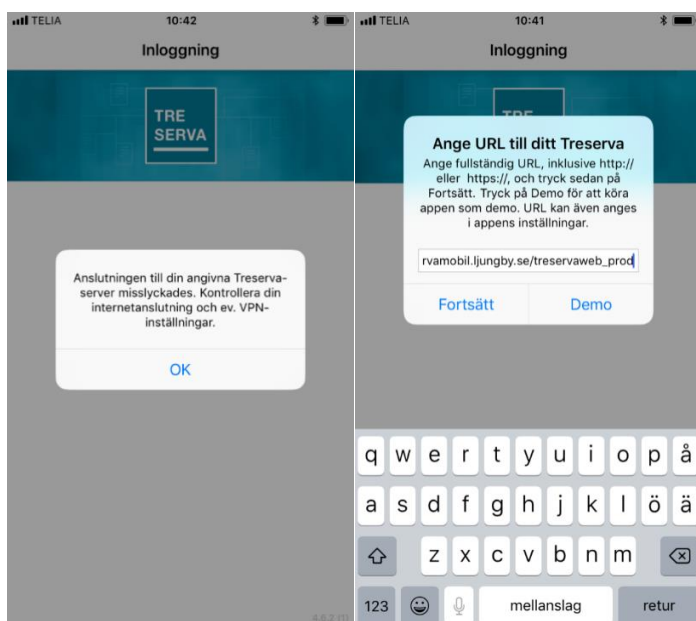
TELIA 10:42

Inloggning

TRE SERVA

Anslutningen till din angivna Treservaserver misslyckades. Kontrollera din internetanslutning och ev. VPN-inställningar.

OK

4.6.2 (1)

TELIA 10:41

Inloggning

TRE

Ange URL till ditt Treserva

Ange fullständig URL, inklusive http:// eller https://, och tryck sedan på Fortsätt. Tryck på Demo för att köra appen som demo. URL kan även anges i appens inställningar.

rvamobil.ljungby.se/treservaweb_prod

Fortsätt

Demo

q w e r t y u i o p å
a s d f g h j k l ö ä
z x c v b n m
123 mellanslag retur